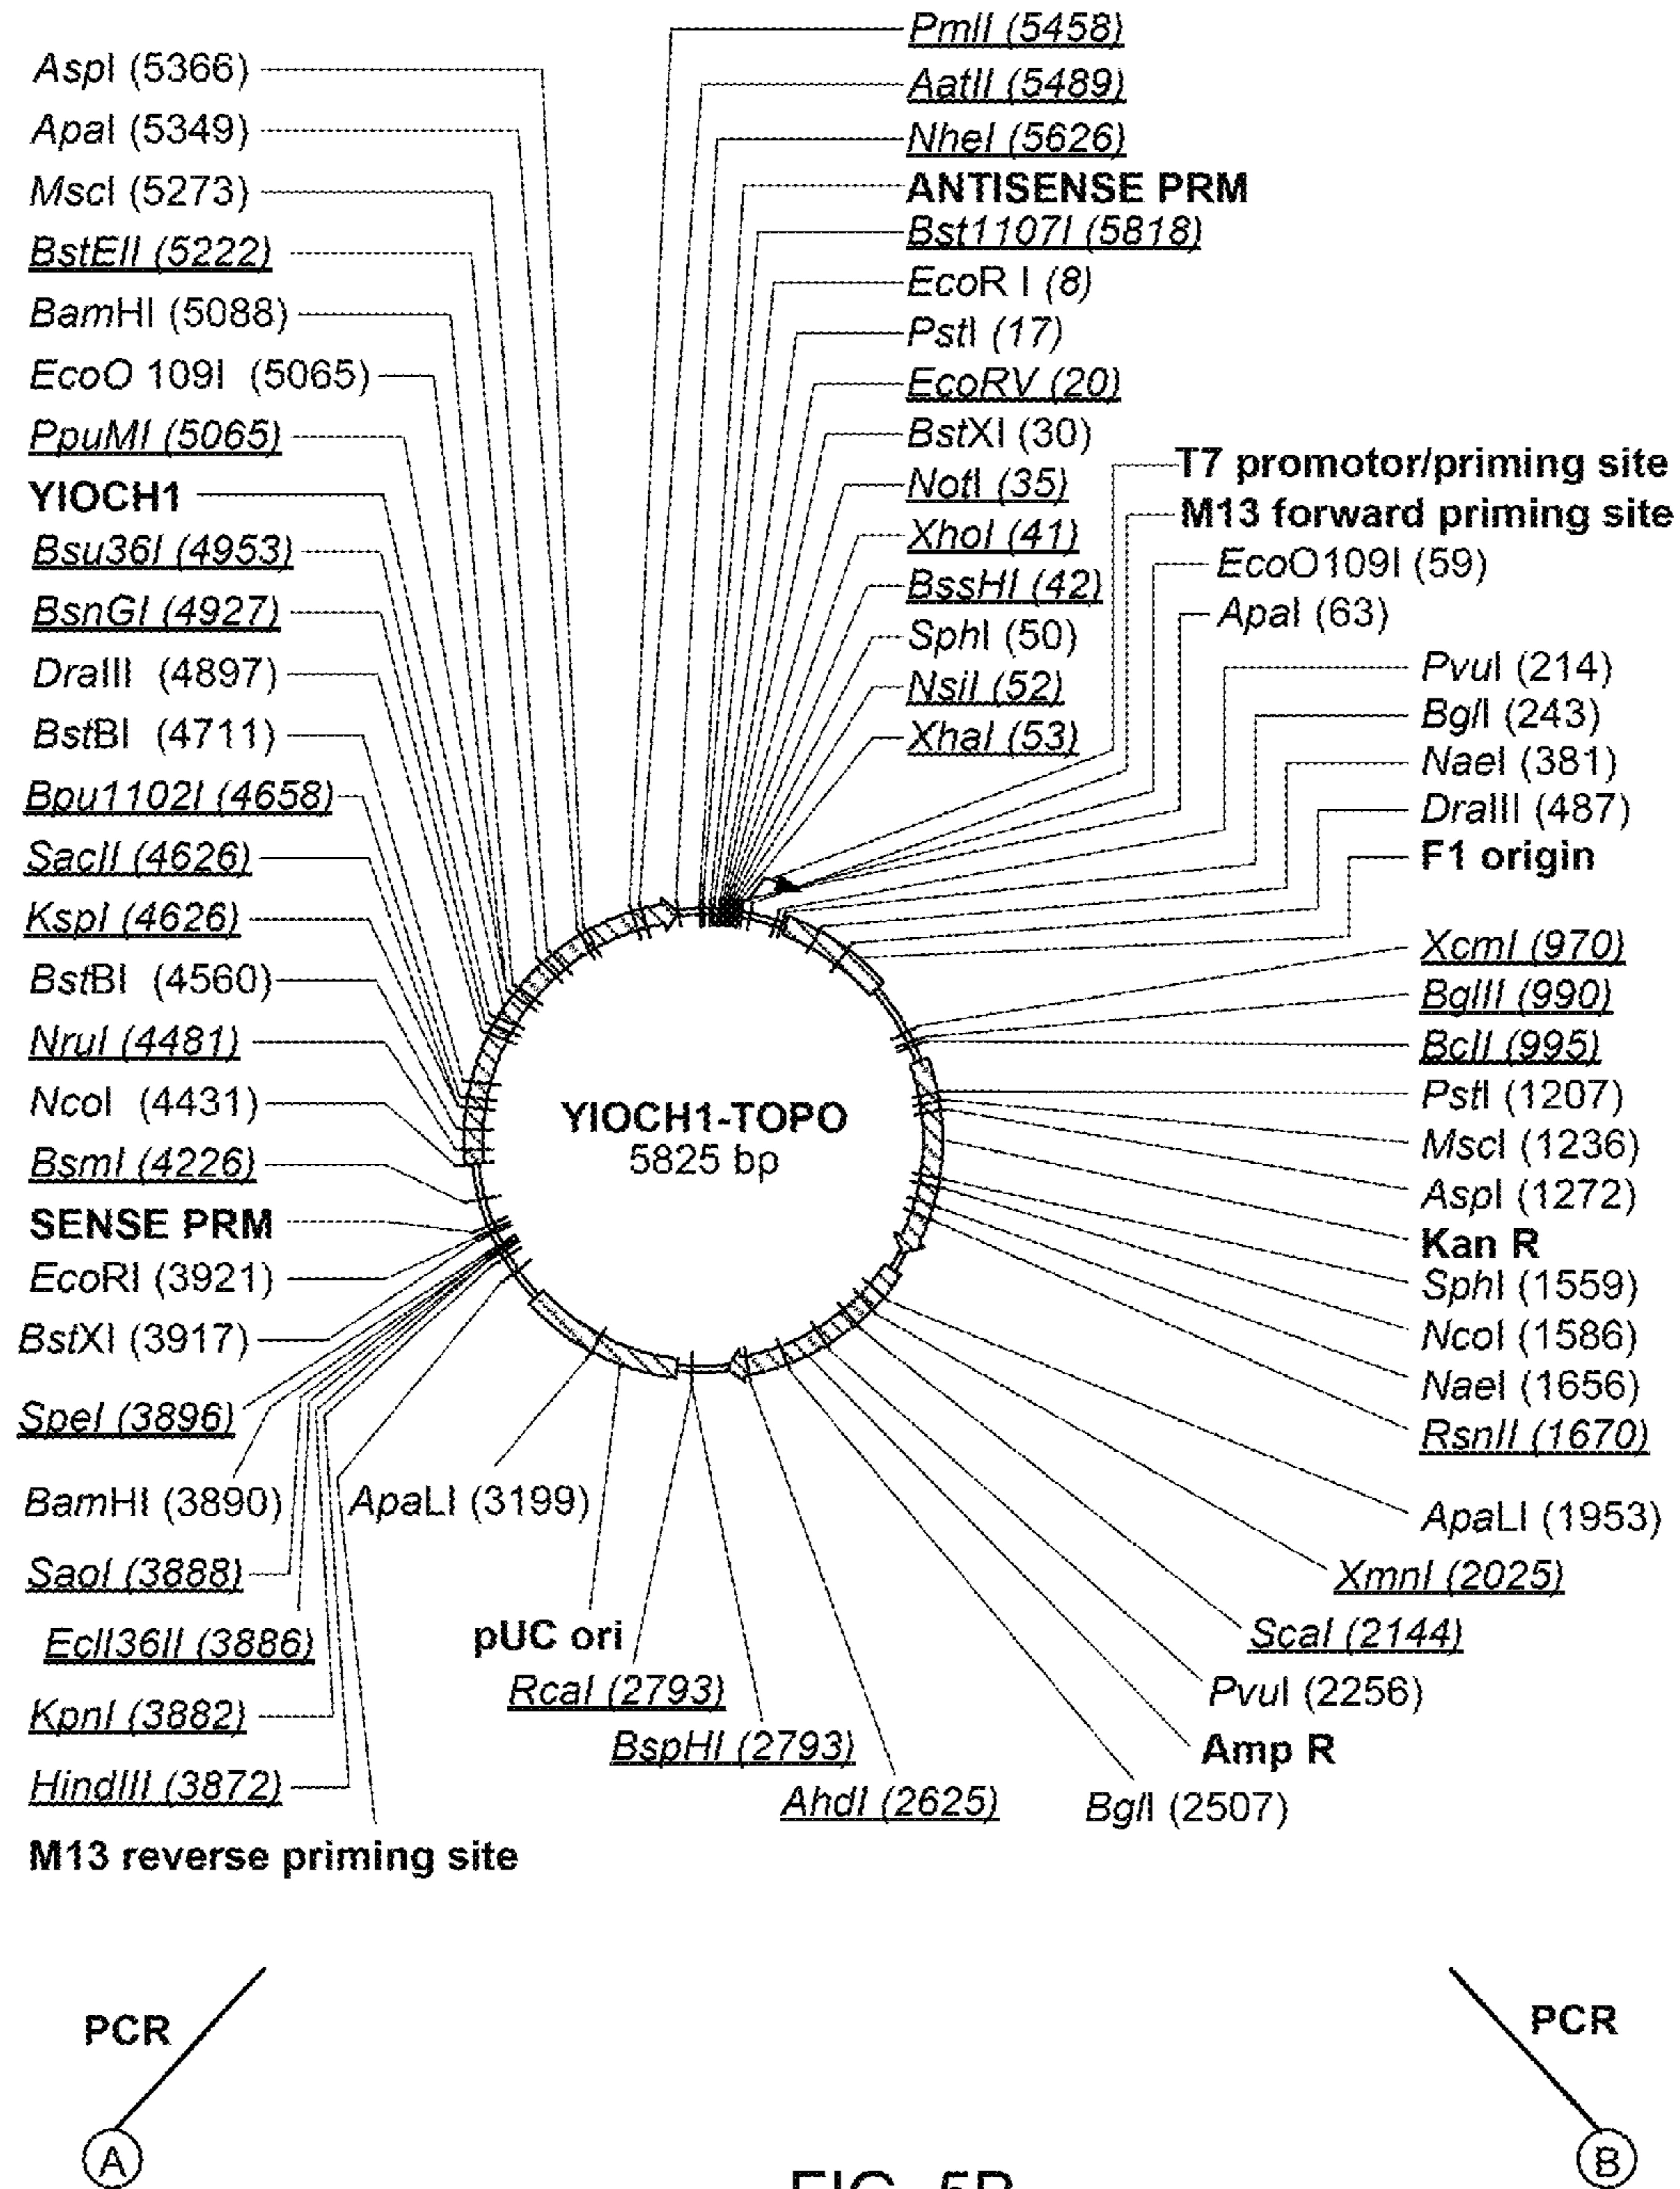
PmlI (5458)
AatII (5489)
NheI (5626)
ANTISENSE PRM
Bst1107I (5818)
EcoR I (8)
PstI (17)
EcoRV (20)
BstXI (30)
NotI (35)
XhoI (41)
BssHI (42)
SphI (50)
NsiI (52)
XhaI (53)
T7 promotor/priming site
M13 forward priming site
EcoO109I (59)
ApaI (63)
PvuI (214)
BglI (243)
NaeI (381)
DraIII (487)
F1 origin
XcmI (970)
BglII (990)
BclI (995)
PstI (1207)
MscI (1236)
AspI (1272)
Kan R
SphI (1559)
NcoI (1586)
NaeI (1656)
RsnII (1670)
ApaLI (1953)
XmnI (2025)
ScaI (2144)
PvuI (2256)
Amp R
BglI (2507)
AhdI (2625)
BspHI (2793)
RcaI (2793)
pUC ori
ApaLI (3199)

AspI (5366)
ApaI (5349)
MscI (5273)
BstEII (5222)
BamHI (5088)
EcoO 109I (5065)
PpuMI (5065)
YIOCH1
Bsu36I (4953)
BsnGI (4927)
DraIII (4897)
BstBI (4711)
Bpu1102I (4658)
SacII (4626)
KspI (4626)
BstBI (4560)
NruI (4481)
NcoI (4431)
BsmI (4226)
SENSE PRM
EcoRI (3921)
BstXI (3917)
SpeI (3896)
BamHI (3890)
SaoI (3888)
EclI36II (3886)
KpnI (3882)
HindIII (3872)
M13 reverse priming site

YIOCH1-TOPO
5825 bp

PCR
A
PCR
B
FIG. 5B